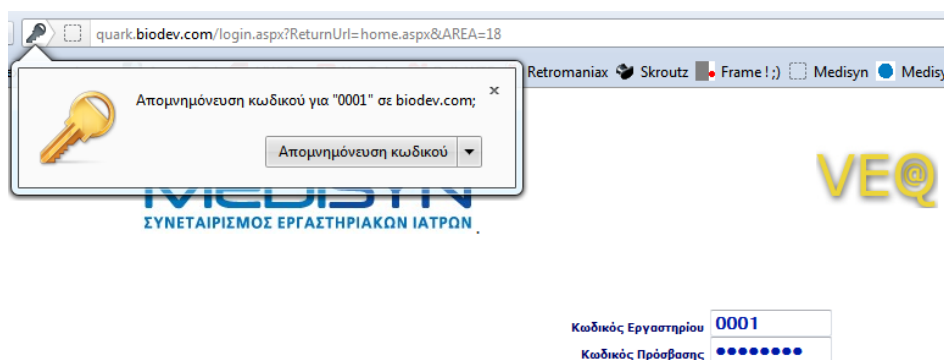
quark.biodev.com/login.aspx?ReturnUrl=home.aspx&AREA=18

Retromaniax Skroutz Frame ! ;) Medisyn Medisy

Απομνημόνευση κωδικού για "0001" σε biodev.com;

×

Απομνημόνευση κωδικού

VE@

MEDISYN
ΣΥΝΕΤΑΙΡΙΣΜΟΣ ΕΡΓΑΣΤΗΡΙΑΚΩΝ ΙΑΤΡΩΝ

| Κωδικός Εργαστηρίου | 0001 |
|---|---|
| Κωδικός Πρόσβασης | •••••••• |